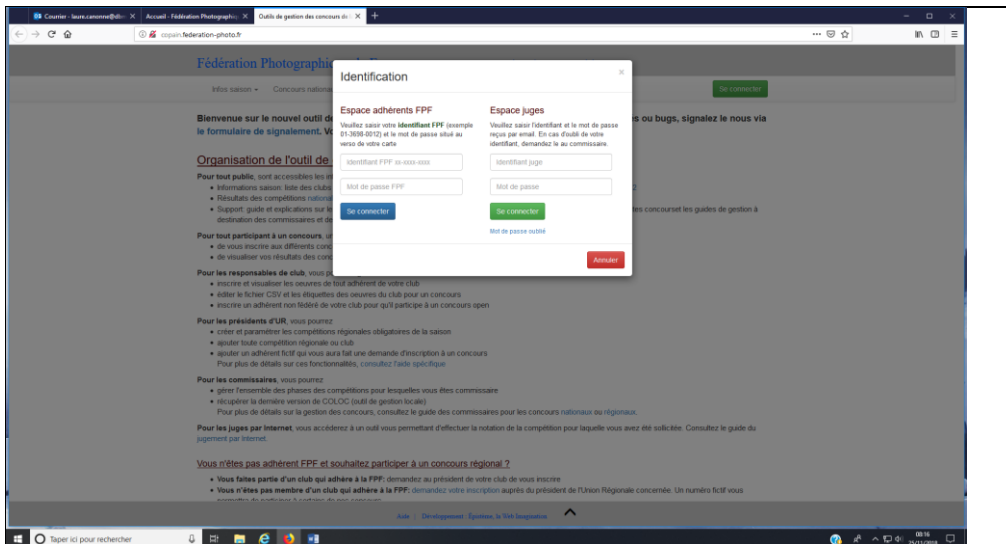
Courrier - laure.canonne@d
Accueil - Fédération Photographi
Outils de gestion des concours de

copain.federation-photo.fr

Fédération Photographi

Infos saison
Concours nationa

Se connecter

Bienvenue sur le nouvel outil de
ou bugs, signalez le nous via
le formulaire de signalement. Vo

Organisation de l'outil de

Pour tout public, sont accessibles les in
Informations saison: liste des clubs
Résultats des compétitions nationa
Support: guide et explications sur le
destination des commissaires et de
tes concourset les guides de gestion à

Pour tout participant à un concours, un
de vous inscrire aux différents conc
de visualiser vos résultats des conc

Pour les responsables de club, vous p
inscrire et visualiser les oeuvres de tout adhérent de votre club
éditer le fichier CSV et les étiquettes des oeuvres du club pour un concours
inscrire un adhérent non fédéré de votre club pour qu'il participe à un concours open

Pour les présidents d'UR, vous pourrez
créer et paramétrer les compétitions régionales obligatoires de la saison
ajouter toute compétition régionale ou club
ajouter un adhérent fictif qui vous aura fait une demande d'inscription à un concours
Pour plus de détails sur ces fonctionnalités, consultez l'aide spécifique

Pour les commissaires, vous pourrez
gérer l'ensemble des phases des compétitions pour lesquelles vous êtes commissaire
récupérer la dernière version de COLOC (outil de gestion locale)
Pour plus de détails sur la gestion des concours, consultez le guide des commissaires pour les concours nationaux ou régionaux.

Pour les juges par Internet, vous accéderez à un outil vous permettant d'effectuer la notation de la compétition pour laquelle vous avez été sollicitée. Consultez le guide du jugement par Internet.

Vous n'êtes pas adhérent FPF et souhaitez participer à un concours régional ?
Vous faites partie d'un club qui adhère à la FPF: demandez au président de votre club de vous inscrire
Vous n'êtes pas membre d'un club qui adhère à la FPF: demandez votre inscription auprès du président de l'Union Régionale concernée. Un numéro fictif vous

Aide | Development : Epsitron, la 30ème Integration

Identification

Espace adhérents FPF
Veuillez saisir votre identifiant FPF (exemple 01-3698-0012) et le mot de passe situé au verso de votre carte
Identifiant FPF xx-xxxx-xxxx
Mot de passe FPF
Se connecter

Espace juges
Veuillez saisir l'identifiant et le mot de passe reçus par email. En cas d'oubli de votre identifiant, demandez le au commissaire.
Identifiant juge
Mot de passe
Se connecter
Mot de passe oublié

Annuler

Taper ici pour rechercher
00:16
25/11/2018